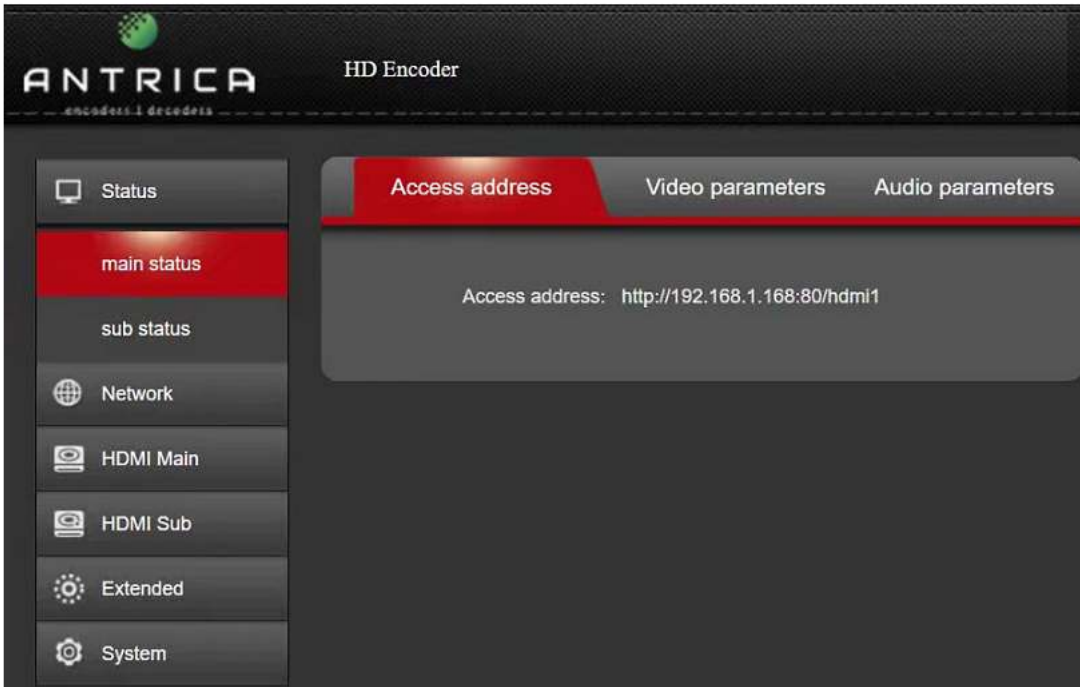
ANTRICA
encoders | decoders

HD Encoder

Status
main status
sub status
Network
HDMI Main
HDMI Sub
Extended
System

Access address
Video parameters
Audio parameters

Access address: http://192.168.1.168:80/hdmi1